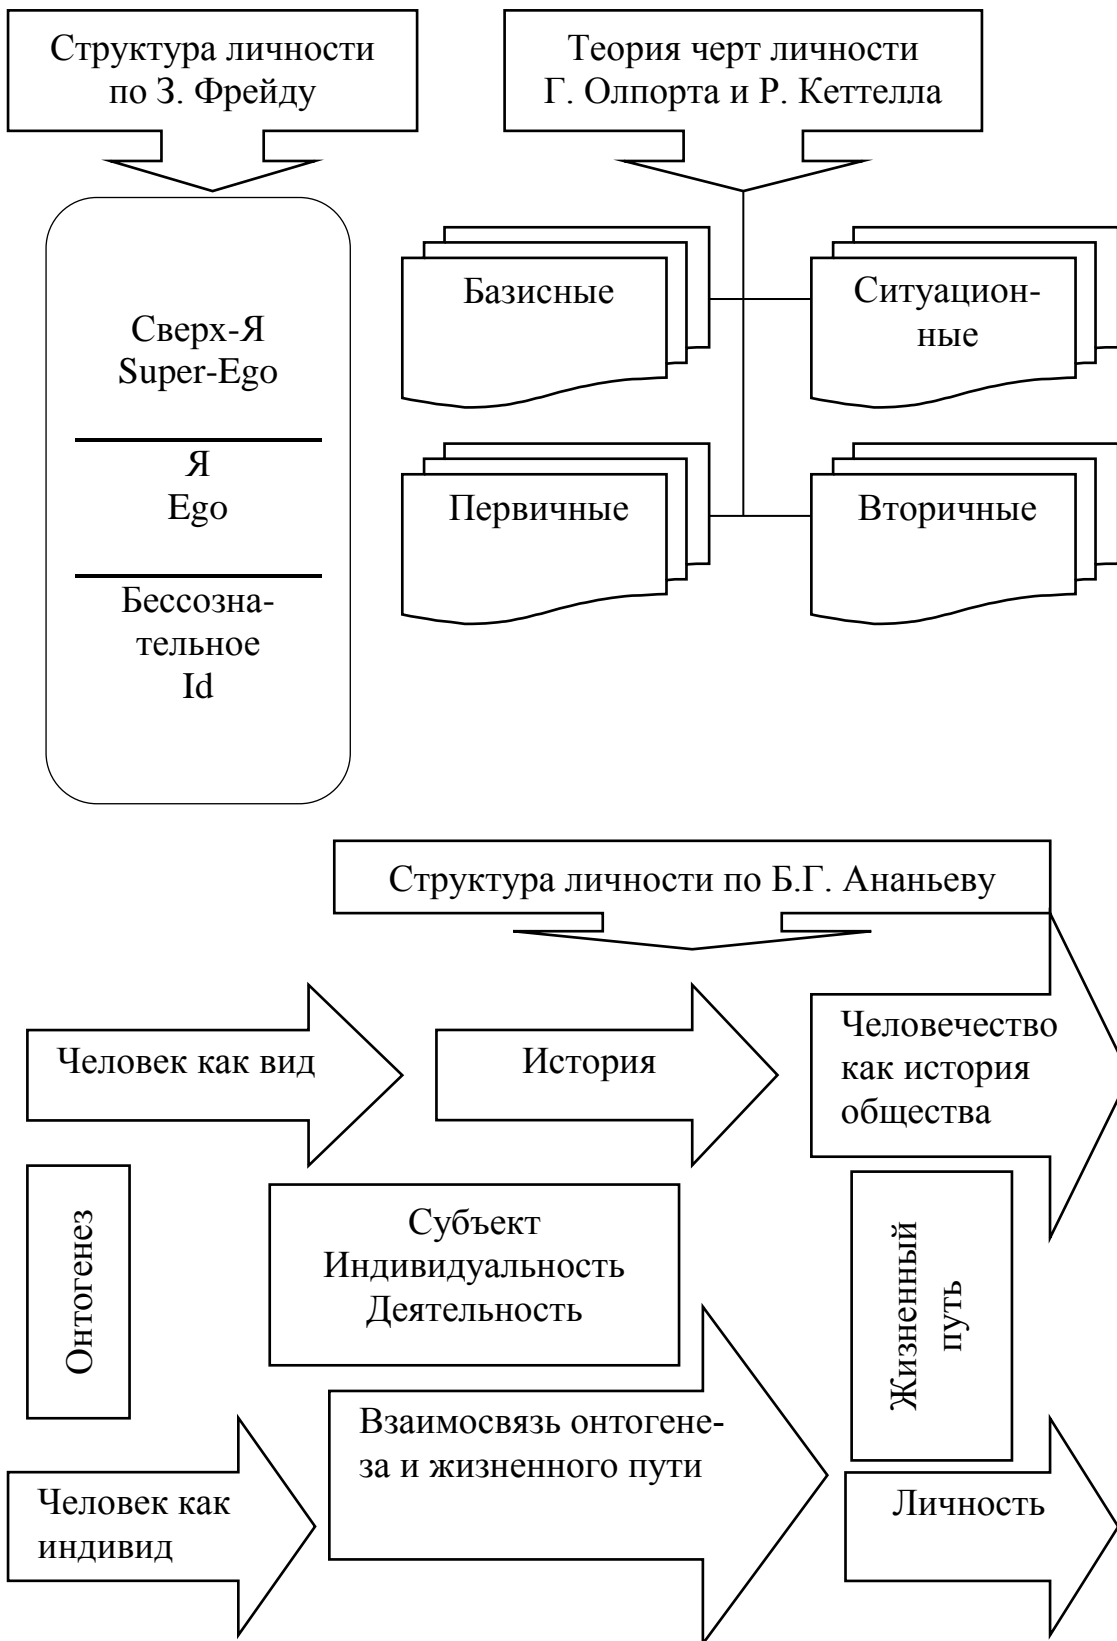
Структура личности по З. Фрейду

Теория черт личности Г. Олпорта и Р. Кеттелла

Сверх-Я
Super-Ego

Я
Ego

Бессознательное
Id

Базисные

Ситуационные

Первичные

Вторичные

Структура личности по Б.Г. Ананьеву

Человек как вид

История

Человечество как история общества

Онтогенез

Субъект
Индивидуальность
Деятельность

Жизненный путь

Взаимосвязь онтогенеза и жизненного пути

Человек как индивид

Личность